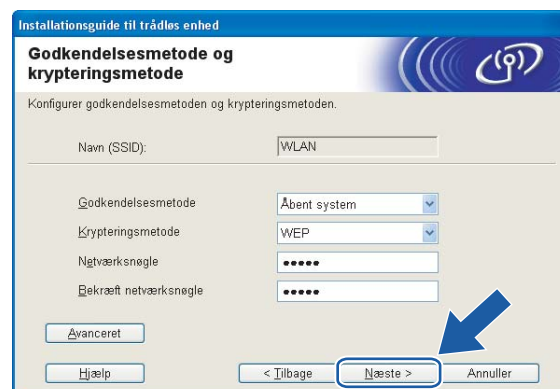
Installationsguide til trådløs enhed

Godkendelsesmetode og krypteringsmetode

Konfigurer godkendelsesmetoden og krypteringsmetoden.

Navn (SSID): WLAN

Godkendelsesmetode Åbent system

Krypteringsmetode WEP

Netværksnøgle •••••

Bekræft netværksnøgle •••••

Avanceret

Hjælp

< Tilbage

Næste >

Annuller